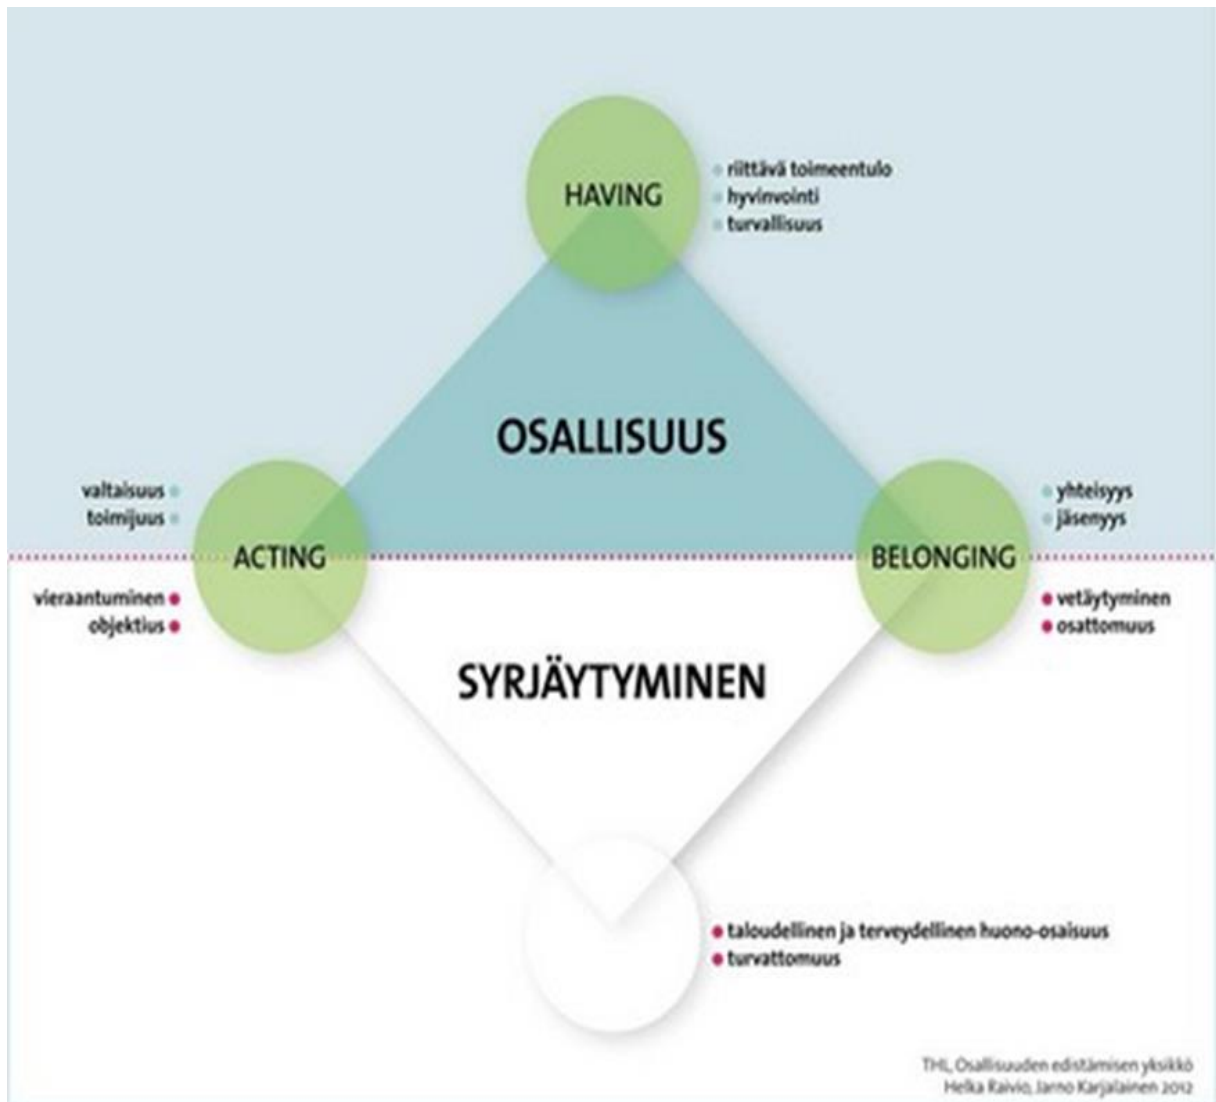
HAVING

riittävä toimeentulo
hyvinvointi
turvallisuus

OSALLISUUS

valtaisuus
toimijuus

ACTING

yhteisyys
jäsenyys

BELONGING

vieraantuminen
objektius

vetäytyminen
osattomuus

SYRJÄYTYMINEN

taloudellinen ja terveydellinen huono-osaisuus
turvattomuus

THL, Osallisuuden edistämisen yksikkö
Helka Raivio, Jarno Karjalainen 2012